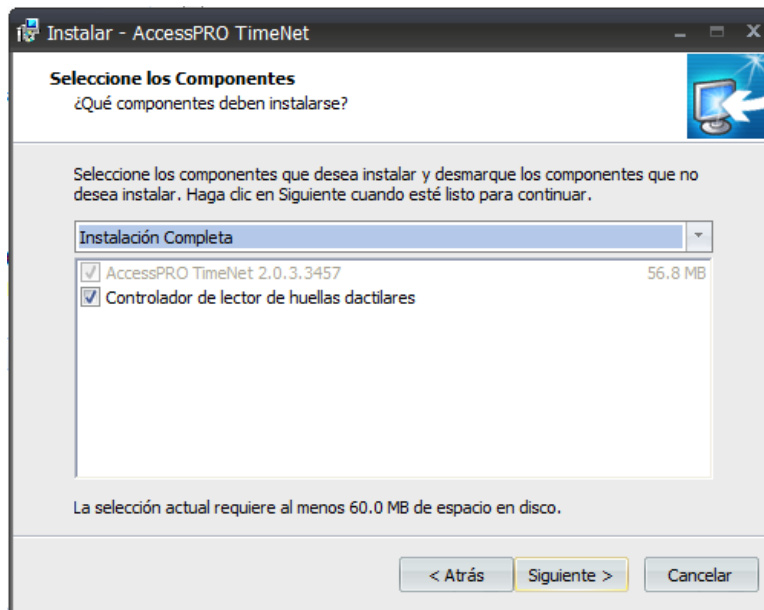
Instalar - AccessPRO TimeNet

Seleccione los Componentes
¿Qué componentes deben instalarse?

Seleccione los componentes que desea instalar y desmarque los componentes que no desea instalar. Haga clic en Siguiente cuando esté listo para continuar.

Instalación Completa

AccessPRO TimeNet 2.0.3.3457 56.8 MB
Controlador de lector de huellas dactilares

La selección actual requiere al menos 60.0 MB de espacio en disco.

< Atrás
Siguiente >
Cancelar